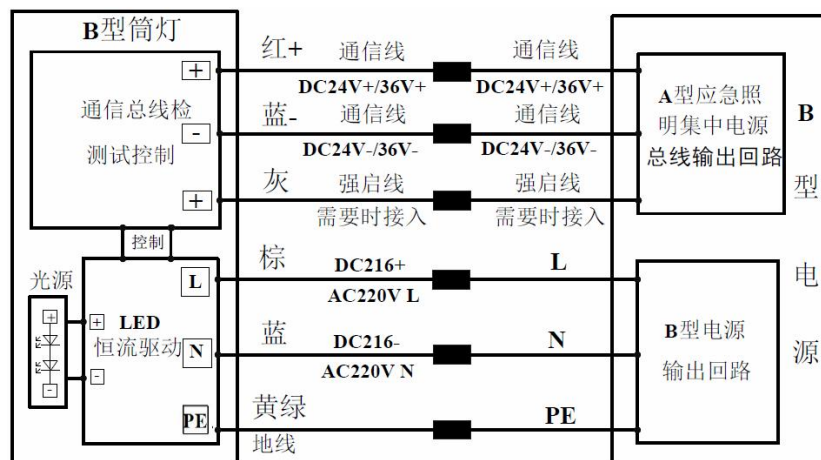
B型筒灯

通信总线检测试控制

+
-
+

控制

光源

+
-

+ LED
恒流驱动
-

L
N
PE

红+ 通信线 DC24V+/36V+
蓝- 通信线 DC24V-/36V-
灰 强启线 需要时接入
棕 DC216+ AC220V L
蓝 DC216- AC220V N
黄绿 地线

通信线 DC24V+/36V+
通信线 DC24V-/36V-
强启线 需要时接入
L
N
PE

A型应急照明集中电源总线输出回路

B型电源输出回路

B型电源